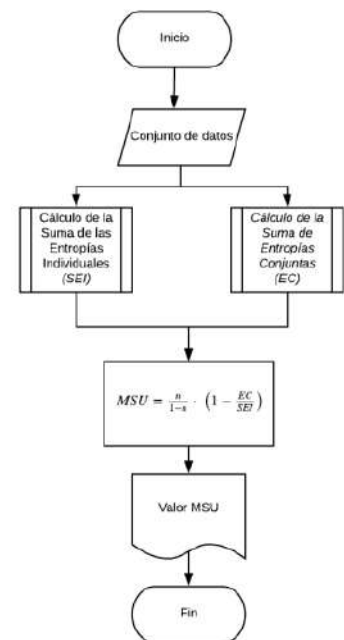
Inicio

Conjunto de datos

Cálculo de la Suma de las Entropías Individuales (SEI)

Cálculo de la Suma de Entropías Conjuntas (EC)

$MSU = \frac{n}{1-n} \cdot \left(1 - \frac{EC}{SEI}\right)$

Valor MSU

Fin